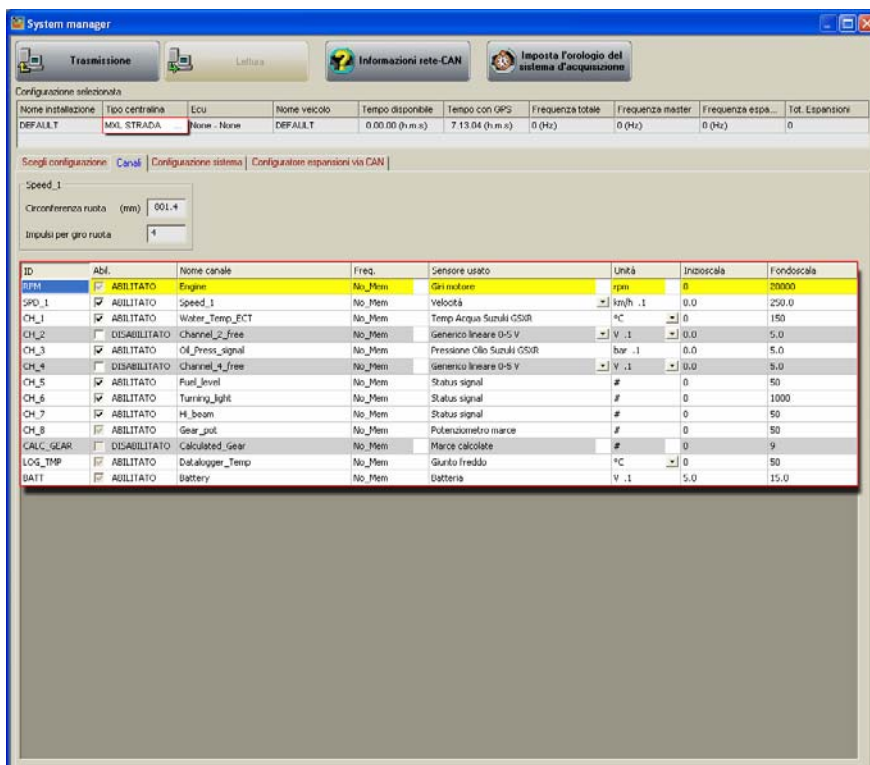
System manager

Trasmissione

Lettura

Informazioni rete-CAN

Imposta l'orologio del sistema d'acquisizione

Configurazione selezionata

| Nome installazione | Tipo centralina | Ecu | Nome veicolo | Tempo disponibile | Tempo con GPS | Frequenza totale | Frequenza master | Frequenza espa... | Tot. Espansioni |
|---|---|---|---|---|---|---|---|---|---|
| DEFAULT | MXL STRADA | None - None | DEFAULT | 0.00.00 (h.m.s) | 7.13.04 (h.m.s) | 0 (Hz) | 0 (Hz) | 0 (Hz) | 0 |

Scegli configurazione | Canali | Configurazione sistema | Configuratore espansioni via CAN

Speed_1

Circonferenza ruota (mm) 001.4

Impulsi per giro ruota 4

| ID | Abil. | Nome canale | Freq. | Sensore usato | Unità | Inizioscala | Fondoscala |
|---|---|---|---|---|---|---|---|
| RPM | ABILITATO | Engine | No_Mem | Giri motore | rpm | 0 | 20000 |
| SPD_1 | ABILITATO | Speed_1 | No_Mem | Velocità | km/h .1 | 0.0 | 250.0 |
| CH_1 | ABILITATO | Water_Temp_ECT | No_Mem | Temp Acqua Suzuki GSXR | °C | 0 | 150 |
| CH_2 | DISABILITATO | Channel_2_free | No_Mem | Generico lineare 0-5 V | V .1 | 0.0 | 5.0 |
| CH_3 | ABILITATO | Oil_Press_signal | No_Mem | Pressione Olio Suzuki GSXR | bar .1 | 0.0 | 5.0 |
| CH_4 | DISABILITATO | Channel_4_free | No_Mem | Generico lineare 0-5 V | V .1 | 0.0 | 5.0 |
| CH_5 | ABILITATO | Fuel_level | No_Mem | Status signal | # | 0 | 50 |
| CH_6 | ABILITATO | Turning_light | No_Mem | Status signal | # | 0 | 1000 |
| CH_7 | ABILITATO | Hi_beam | No_Mem | Status signal | # | 0 | 50 |
| CH_8 | ABILITATO | Gear_pot | No_Mem | Potenziometro marce | # | 0 | 50 |
| CALC_GEAR | DISABILITATO | Calculated_Gear | No_Mem | Marce calcolate | # | 0 | 9 |
| LOG_TMP | ABILITATO | Datalogger_Temp | No_Mem | Giunto freddo | °C | 0 | 50 |
| BATT | ABILITATO | Battery | No_Mem | Batteria | V .1 | 5.0 | 15.0 |